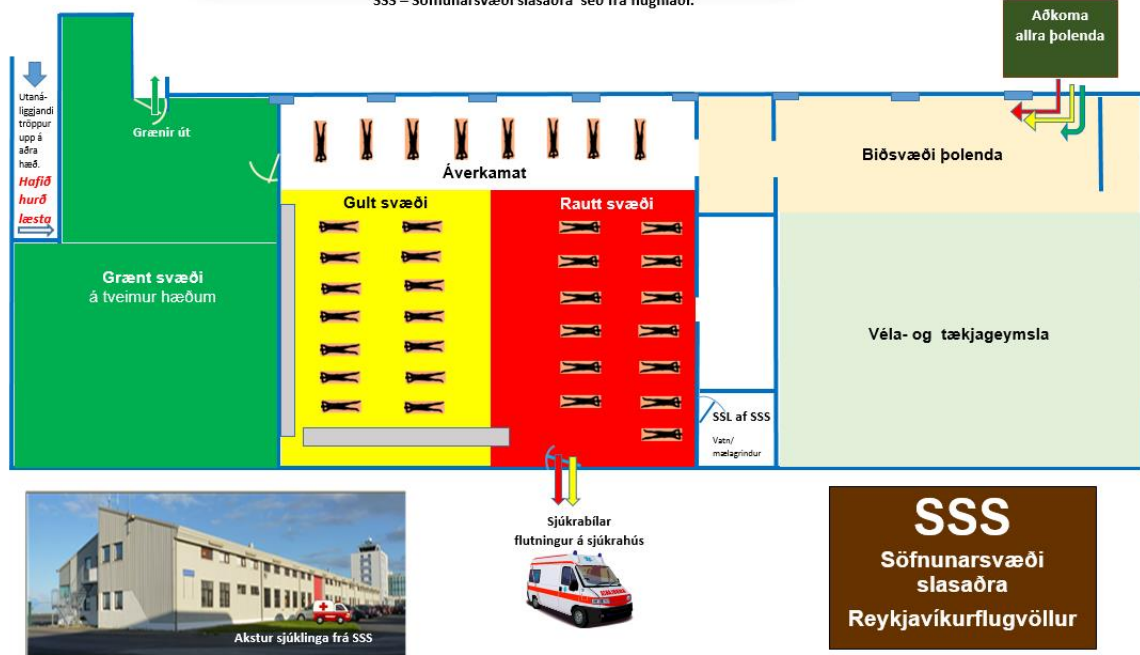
SSS – Söfnunarsvæði slasaðra séð frá flughlaði.

Aðkoma allra þolenda

Utanáliggjandi tröppur upp á aðra hæð.

Hafið hurð læsta

Grænir út

Áverkamat

Biðsvæði þolenda

Gult svæði

Rautt svæði

Grænt svæði
á tveimur hæðum

Véla- og tækjageymsla

SSL af SSS

Vatn/ mælagrindur

Sjúkrabílar
flutningur á sjúkrahús

Akstur sjúklinga frá SSS

SSS
Söfnunarsvæði slasaðra
Reykjavíkurflugvöllur